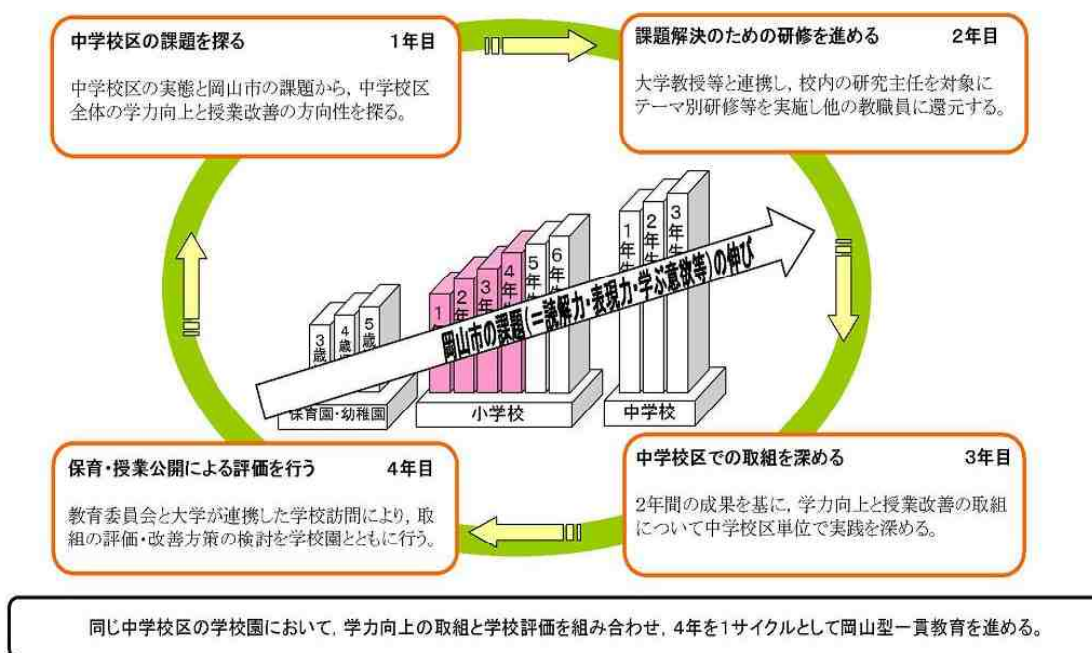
中学校区の課題を探る　1年目

中学校区の実態と岡山市の課題から，中学校区全体の学力向上と授業改善の方向性を探る。

課題解決のための研修を進める　2年目

大学教授等と連携し，校内の研究主任を対象にテーマ別研修等を実施し他の教職員に還元する。

3歳
4歳
5歳
保育園・幼稚園

1
2
3
4年
5年
6年
小学校

1年生
2年生
3年生
中学校

岡山市の課題（＝読解力・表現力・学ぶ意欲等）の伸び

保育・授業公開による評価を行う　4年目

教育委員会と大学が連携した学校訪問により，取組の評価・改善方策の検討を学校園とともに行う。

中学校区での取組を深める　3年目

2年間の成果を基に，学力向上と授業改善の取組について中学校区単位で実践を深める。

同じ中学校区の学校園において，学力向上の取組と学校評価を組み合わせ，4年を1サイクルとして岡山型一貫教育を進める。